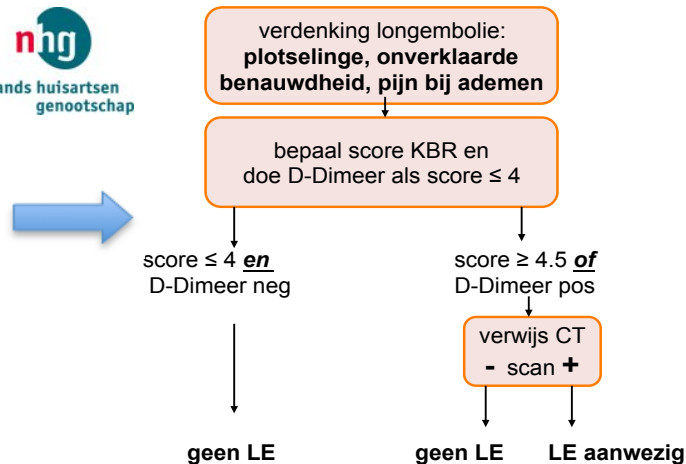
nhg
ands huisartsen genootschap

verdenking longembolie: **plotselinge, onverklaarde benauwdheid, pijn bij ademen**

bepaal score KBR en doe D-Dimeer als score ≤ 4

score ≤ 4 ***en*** D-Dimeer neg

score ≥ 4.5 ***of*** D-Dimeer pos

verwijs CT - scan +

**geen LE**

**geen LE**

**LE aanwezig**